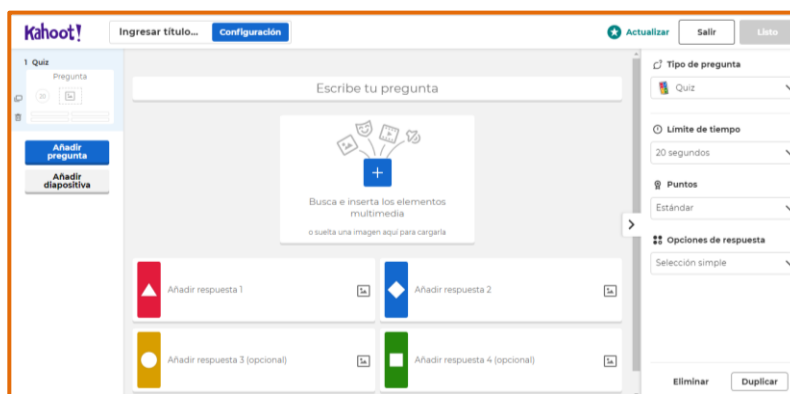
Kahoot!
Ingresar título...
Configuración
Actualizar
Salir
Listo

1 Quiz
Pregunta

Añadir pregunta
Añadir diapositiva

Escribe tu pregunta

+
Busca e inserta los elementos multimedia
o suelta una imagen aquí para cargarla

Añadir respuesta 1
Añadir respuesta 2
Añadir respuesta 3 (opcional)
Añadir respuesta 4 (opcional)

Tipo de pregunta
Quiz
Límite de tiempo
20 segundos
Puntos
Estándar
Opciones de respuesta
Selección simple

Eliminar
Duplicar